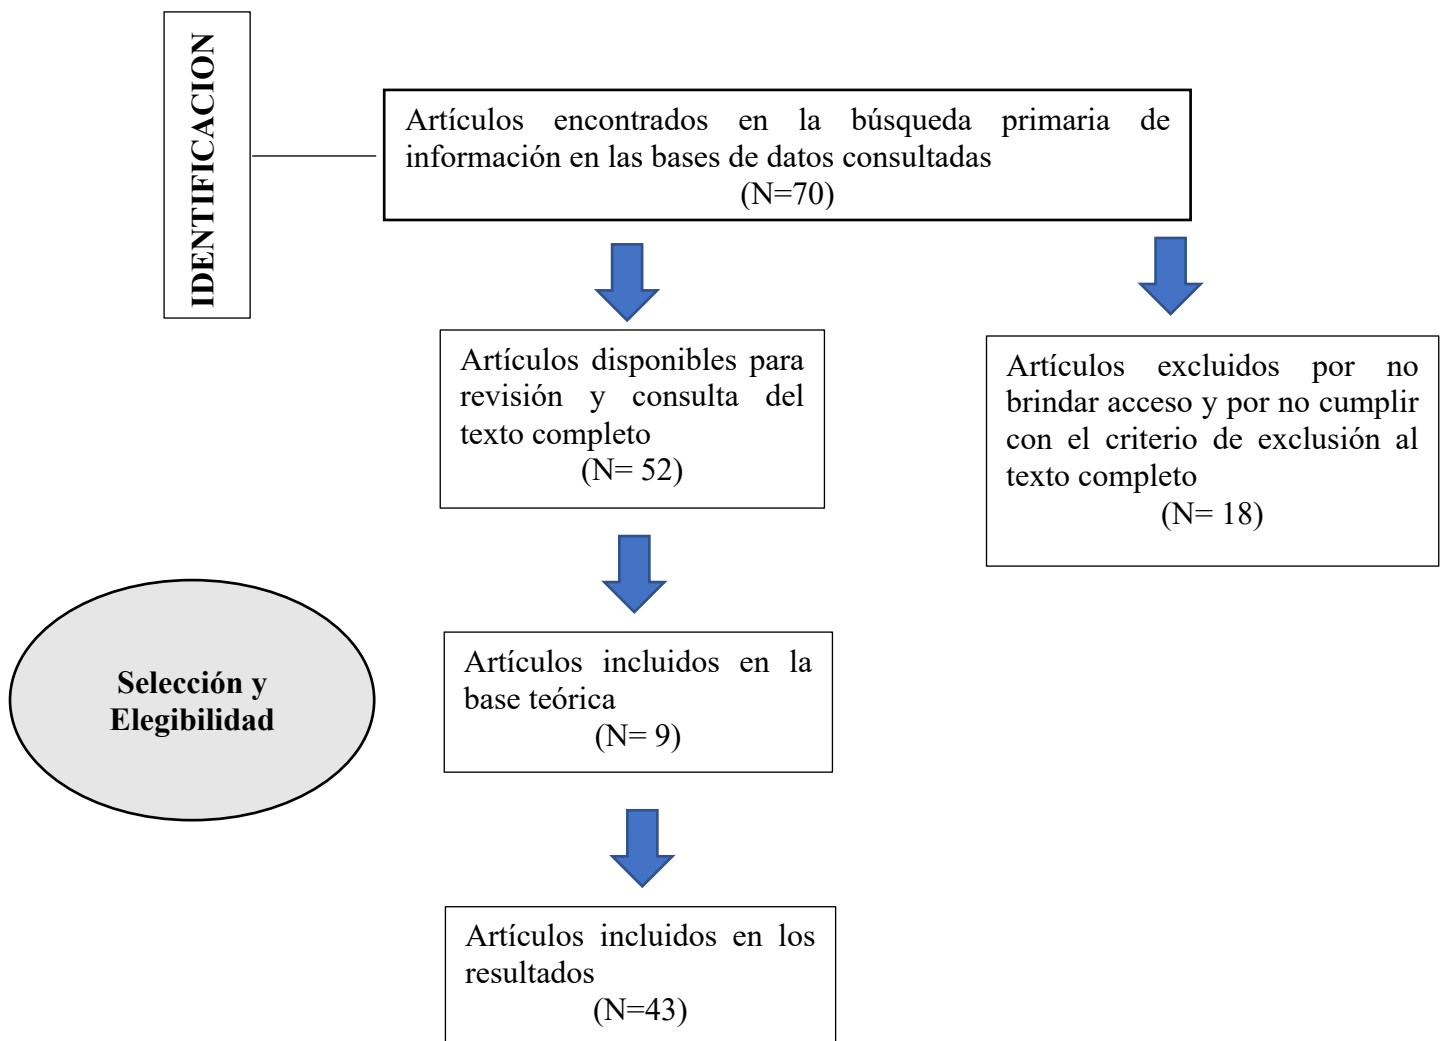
IDENTIFICACION

Artículos encontrados en la búsqueda primaria de información en las bases de datos consultadas
(N=70)

Artículos disponibles para revisión y consulta del texto completo
(N= 52)

Artículos excluidos por no brindar acceso y por no cumplir con el criterio de exclusión al texto completo
(N= 18)

Selección y Elegibilidad

Artículos incluidos en la base teórica
(N= 9)

Artículos incluidos en los resultados
(N=43)